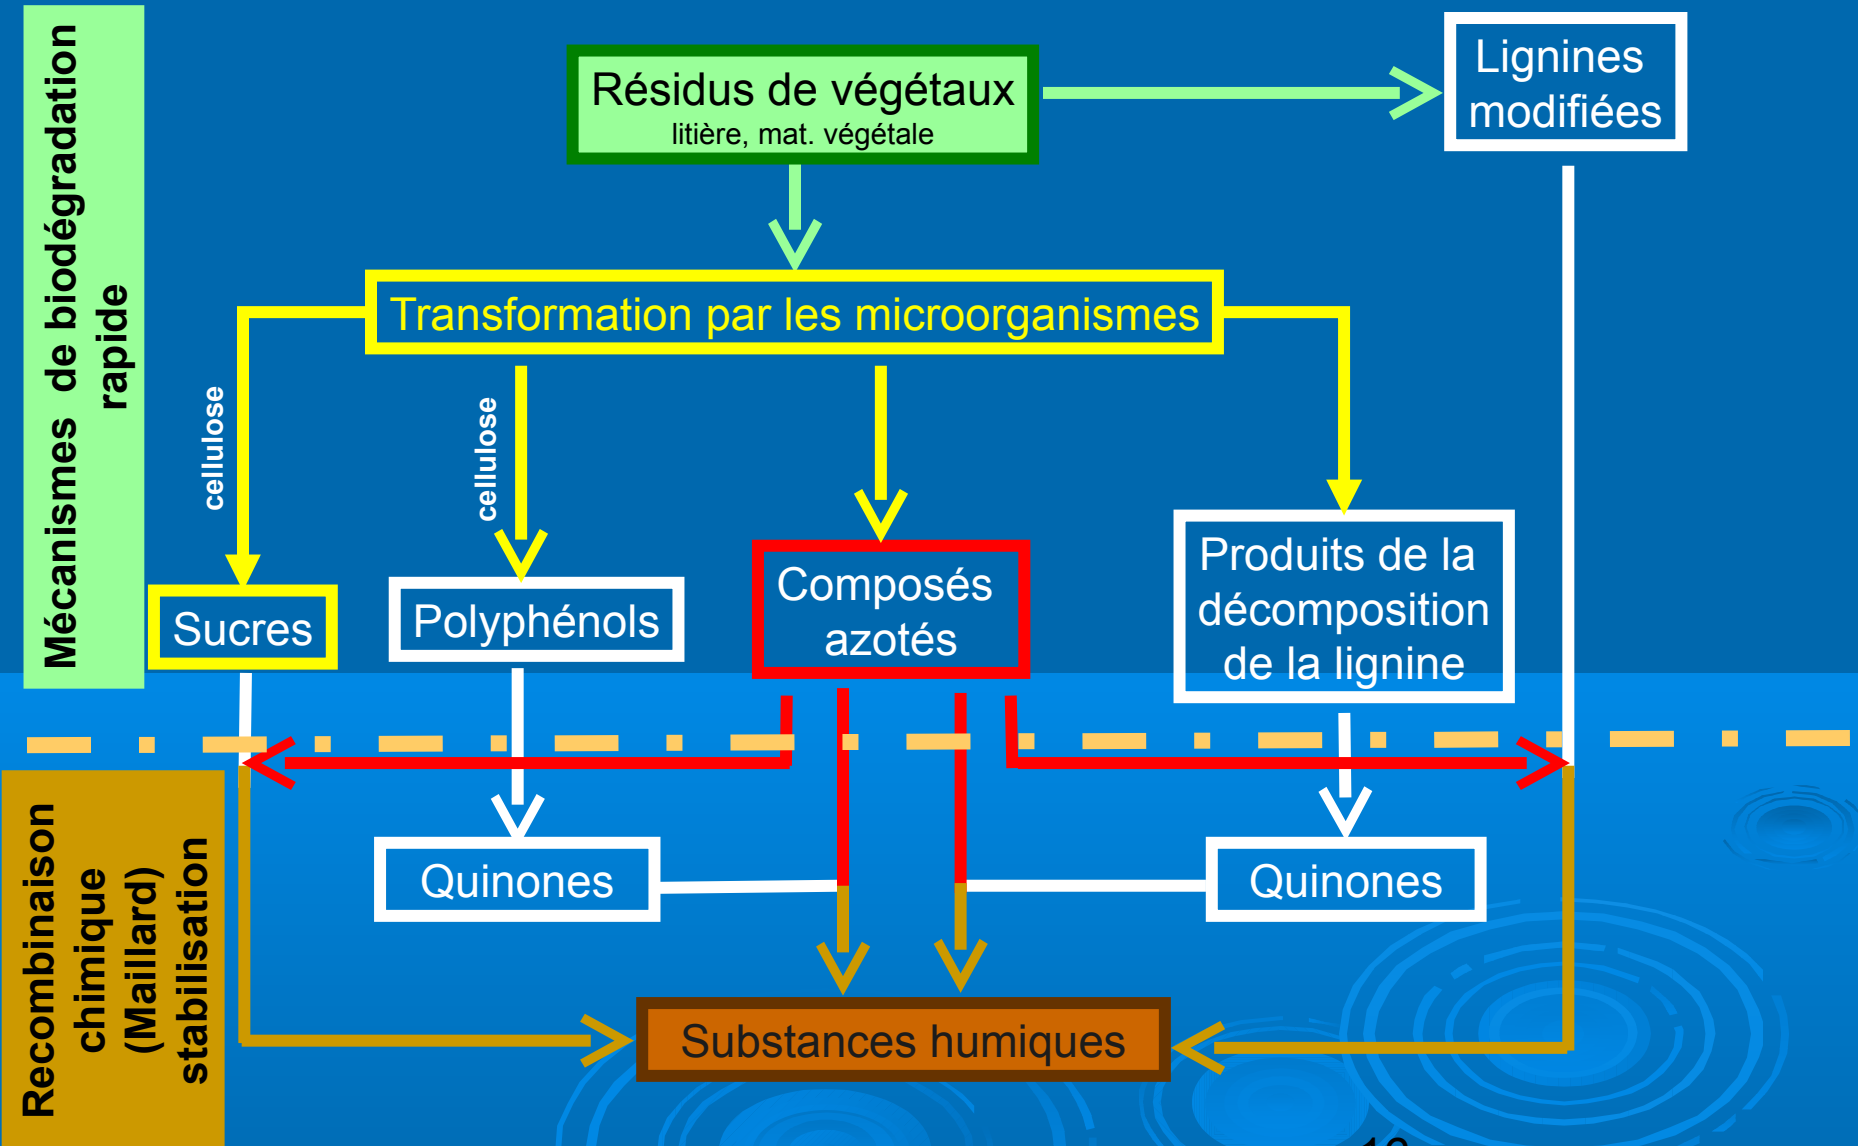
Mécanismes de biodégradation rapide

Résidus de végétaux
litière, mat. végétale

Lignines modifiées

Transformation par les microorganismes

cellulose

cellulose

Sucres

Polyphénols

Composés azotés

Produits de la décomposition de la lignine

Quinones

Quinones

Substances humiques

Recombinaison chimique (Maillard) stabilisation